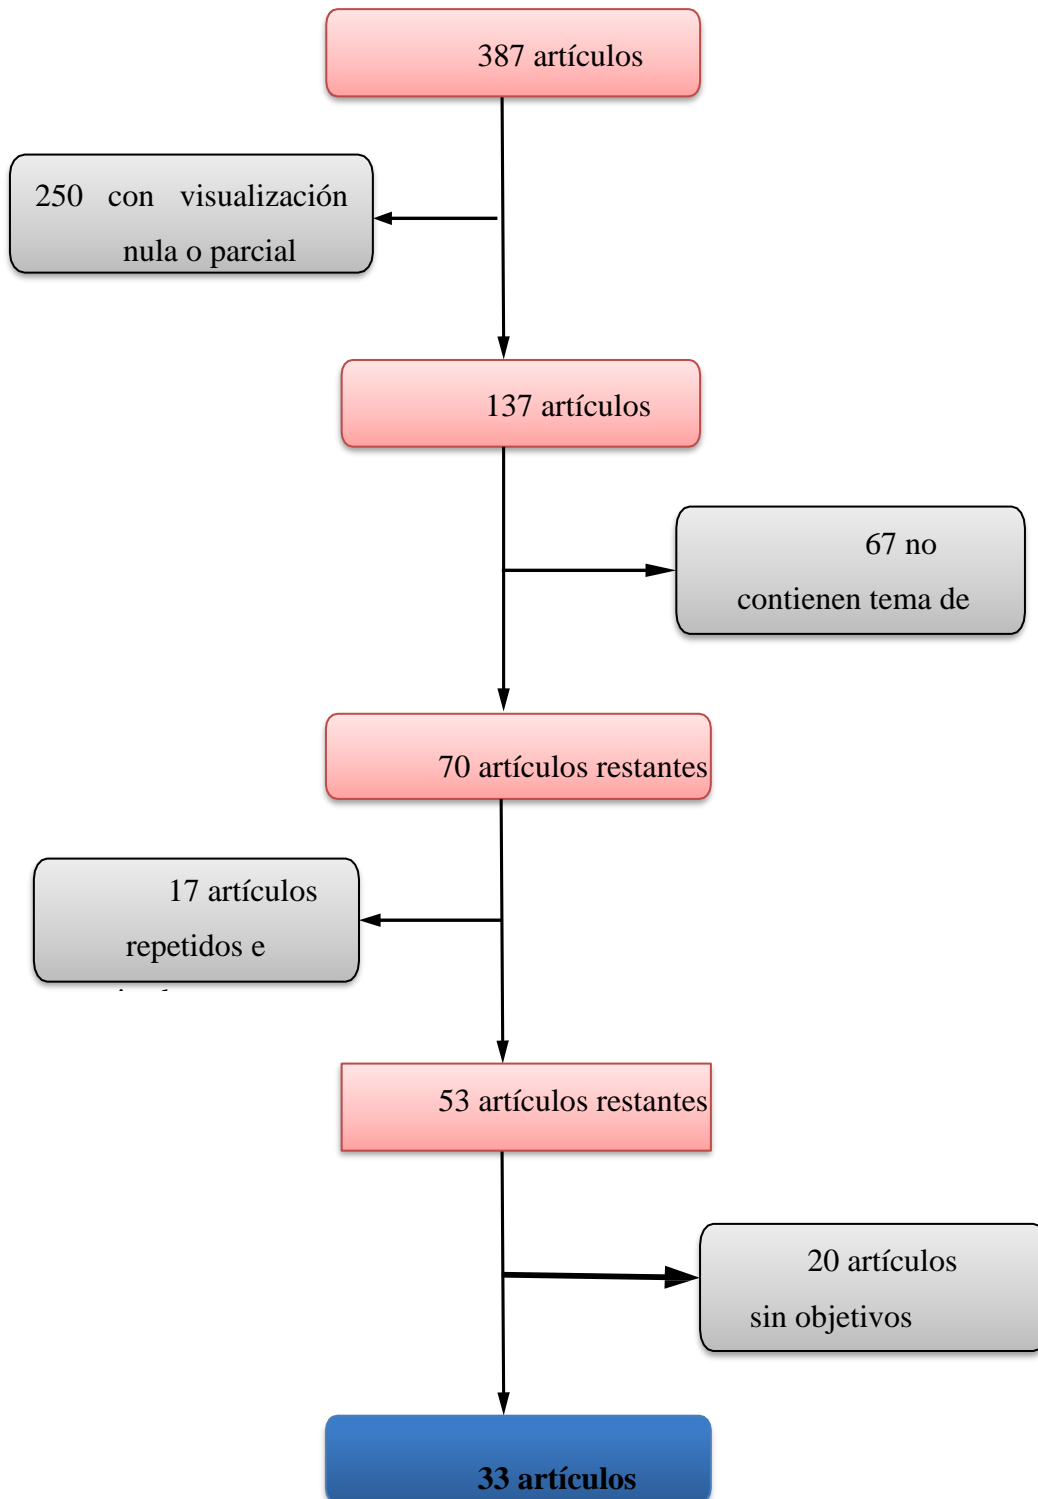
387 artículos

250 con visualización nula o parcial

137 artículos

67 no contienen tema de

70 artículos restantes

17 artículos repetidos e

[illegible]

53 artículos restantes

20 artículos sin objetivos

33 artículos